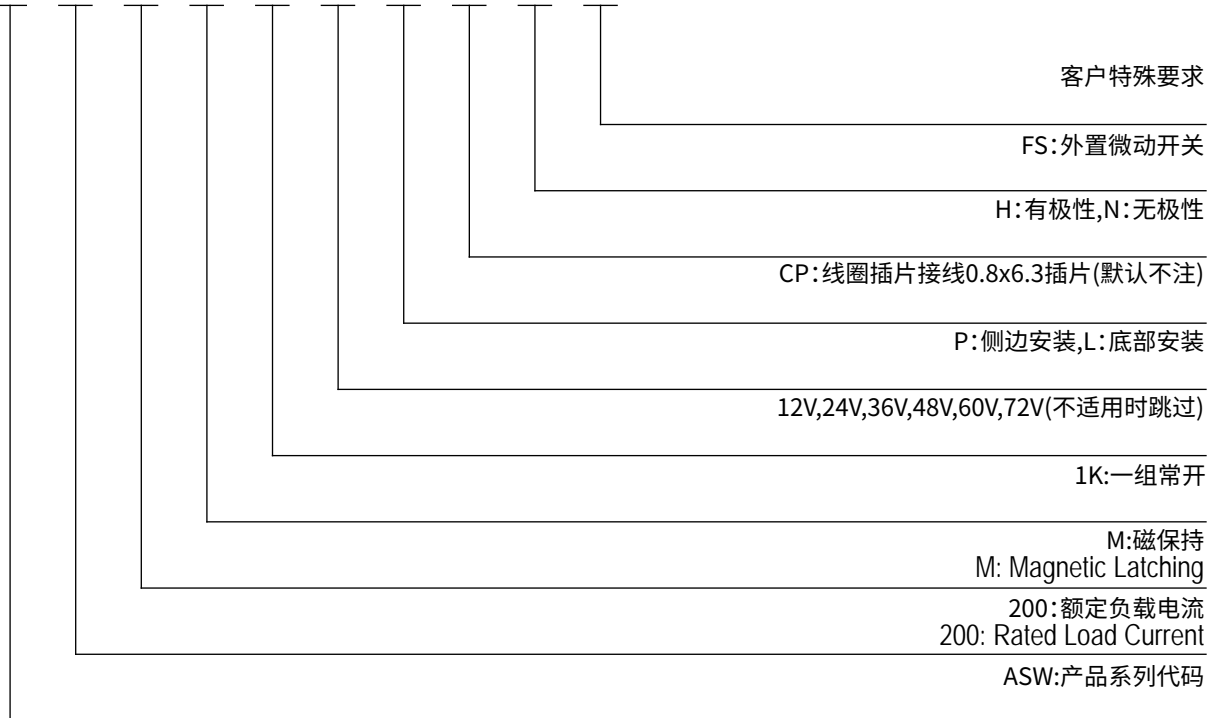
客户特殊要求

FS:外置微动开关

H:有极性,N:无极性

CP:线圈插片接线0.8x6.3插片(默认不注)

P:侧边安装,L:底部安装

12V,24V,36V,48V,60V,72V(不适用时跳过)

1K:一组常开

M:磁保持
M: Magnetic Latching

200:额定负载电流
200: Rated Load Current

ASW:产品系列代码